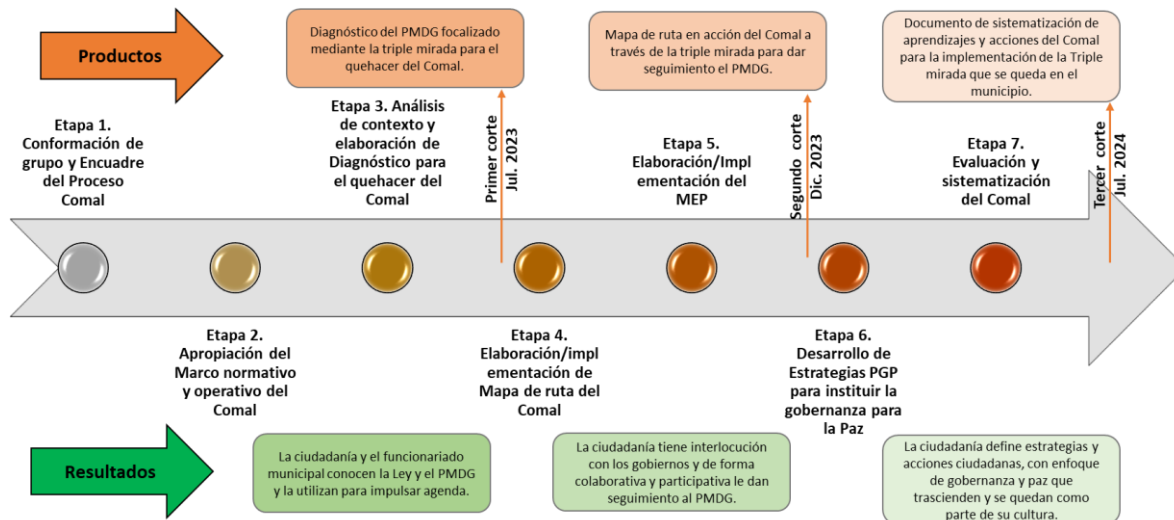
Productos

Diagnóstico del PMDG focalizado mediante la triple mirada para el quehacer del Comal.

Mapa de ruta en acción del Comal a través de la triple mirada para dar seguimiento el PMDG.

Documento de sistematización de aprendizajes y acciones del Comal para la implementación de la Triple mirada que se queda en el municipio.

Etapa 1. Conformación de grupo y Encuadre del Proceso Comal

Etapa 3. Análisis de contexto y elaboración de Diagnóstico para el quehacer del Comal

Primer corte Jul. 2023

Etapa 5. Elaboración/Implementación del MEP

Segundo corte Dic. 2023

Etapa 7. Evaluación y sistematización del Comal

Tercer corte Jul. 2024

Etapa 2. Apropiación del Marco normativo y operativo del Comal

Etapa 4. Elaboración/implementación de Mapa de ruta del Comal

Etapa 6. Desarrollo de Estrategias PGP para instituir la gobernanza para la Paz

Resultados

La ciudadanía y el funcionariado municipal conocen la Ley y el PMDG y la utilizan para impulsar agenda.

La ciudadanía tiene interlocución con los gobiernos y de forma colaborativa y participativa le dan seguimiento al PMDG.

La ciudadanía define estrategias y acciones ciudadanas, con enfoque de gobernanza y paz que trascienden y se quedan como parte de su cultura.